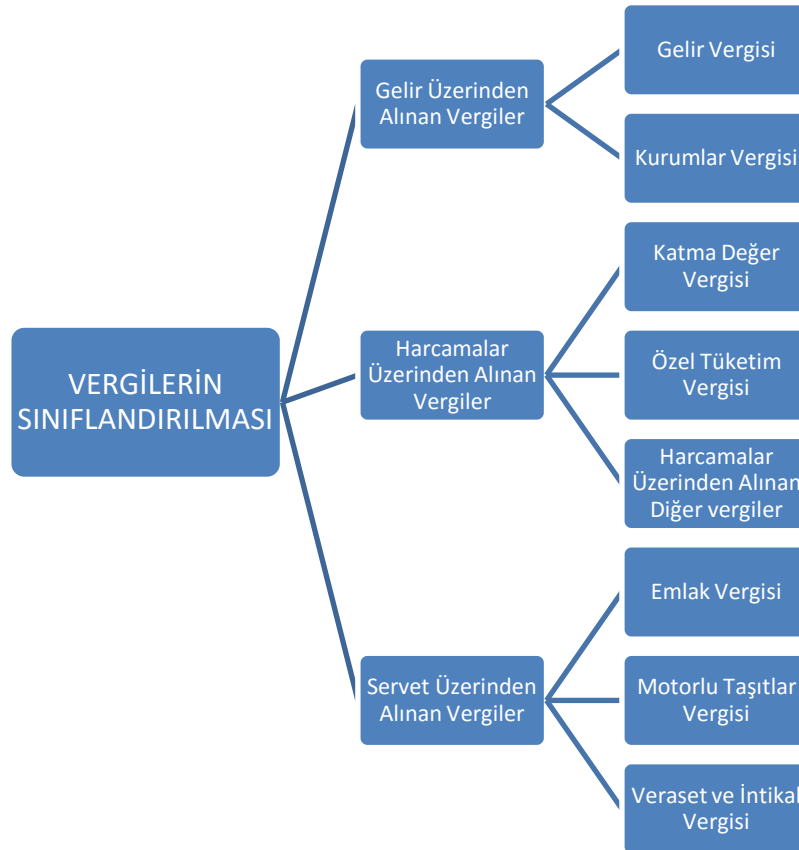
VERGİLERİN SINIFLANDIRILMASI

Gelir Üzerinden Alınan Vergiler

Gelir Vergisi

Kurumlar Vergisi

Harcamalar Üzerinden Alınan Vergiler

Katma Değer Vergisi

Özel Tüketim Vergisi

Harcamalar Üzerinden Alınan Diğer vergiler

Servet Üzerinden Alınan Vergiler

Emlak Vergisi

Motorlu Taşıtlar Vergisi

Veraset ve İntikal Vergisi